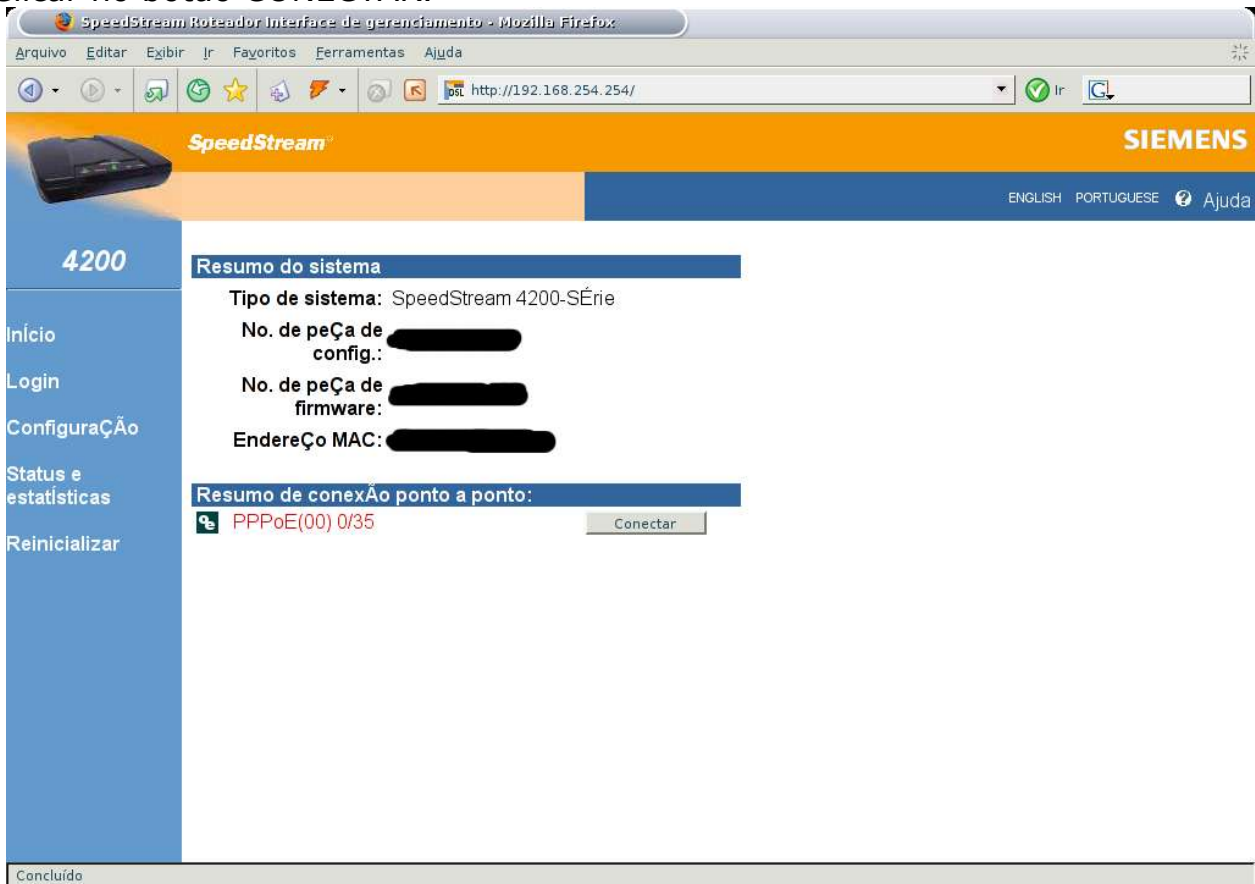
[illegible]

SpeedStream Roteador Interface de gerenciamento - Mozilla Firefox

Arquivo Editar Exibir Ir Favoritos Ferramentas Ajuda

http://192.168.254.254/

Ir

SpeedStream

SIEMENS

ENGLISH PORTUGUESE Ajuda

4200

Início

Login

ConfiguraÇÃo

Status e estatísticas

Reinicializar

Resumo do sistema

Tipo de sistema: SpeedStream 4200-SÉrie

No. de peÇa de config.:

No. de peÇa de firmware:

EndereÇo MAC:

Resumo de conexÃo ponto a ponto:

PPPoE(00) 0/35

Conectar

Concluído